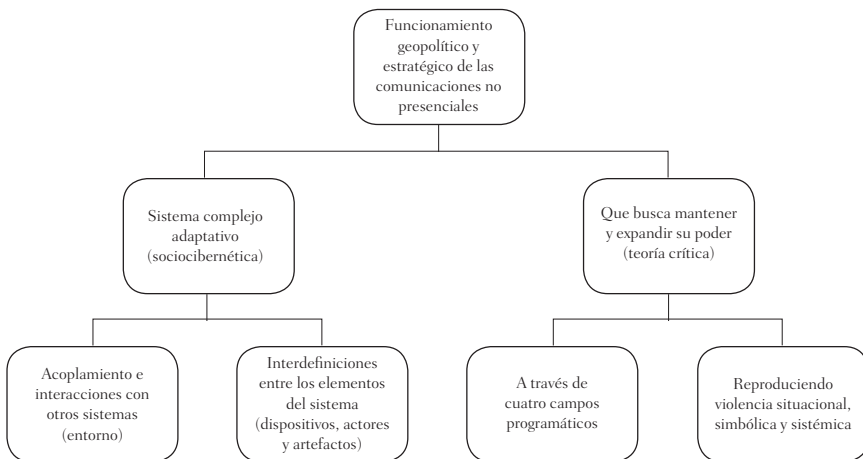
Funcionamiento geopolítico y estratégico de las comunicaciones no presenciales

Sistema complejo adaptativo (sociocibernética)

Que busca mantener y expandir su poder (teoría crítica)

Acoplamiento e interacciones con otros sistemas (entorno)

Interdefiniciones entre los elementos del sistema (dispositivos, actores y artefactos)

A través de cuatro campos programáticos

Reproduciendo violencia situacional, simbólica y sistémica